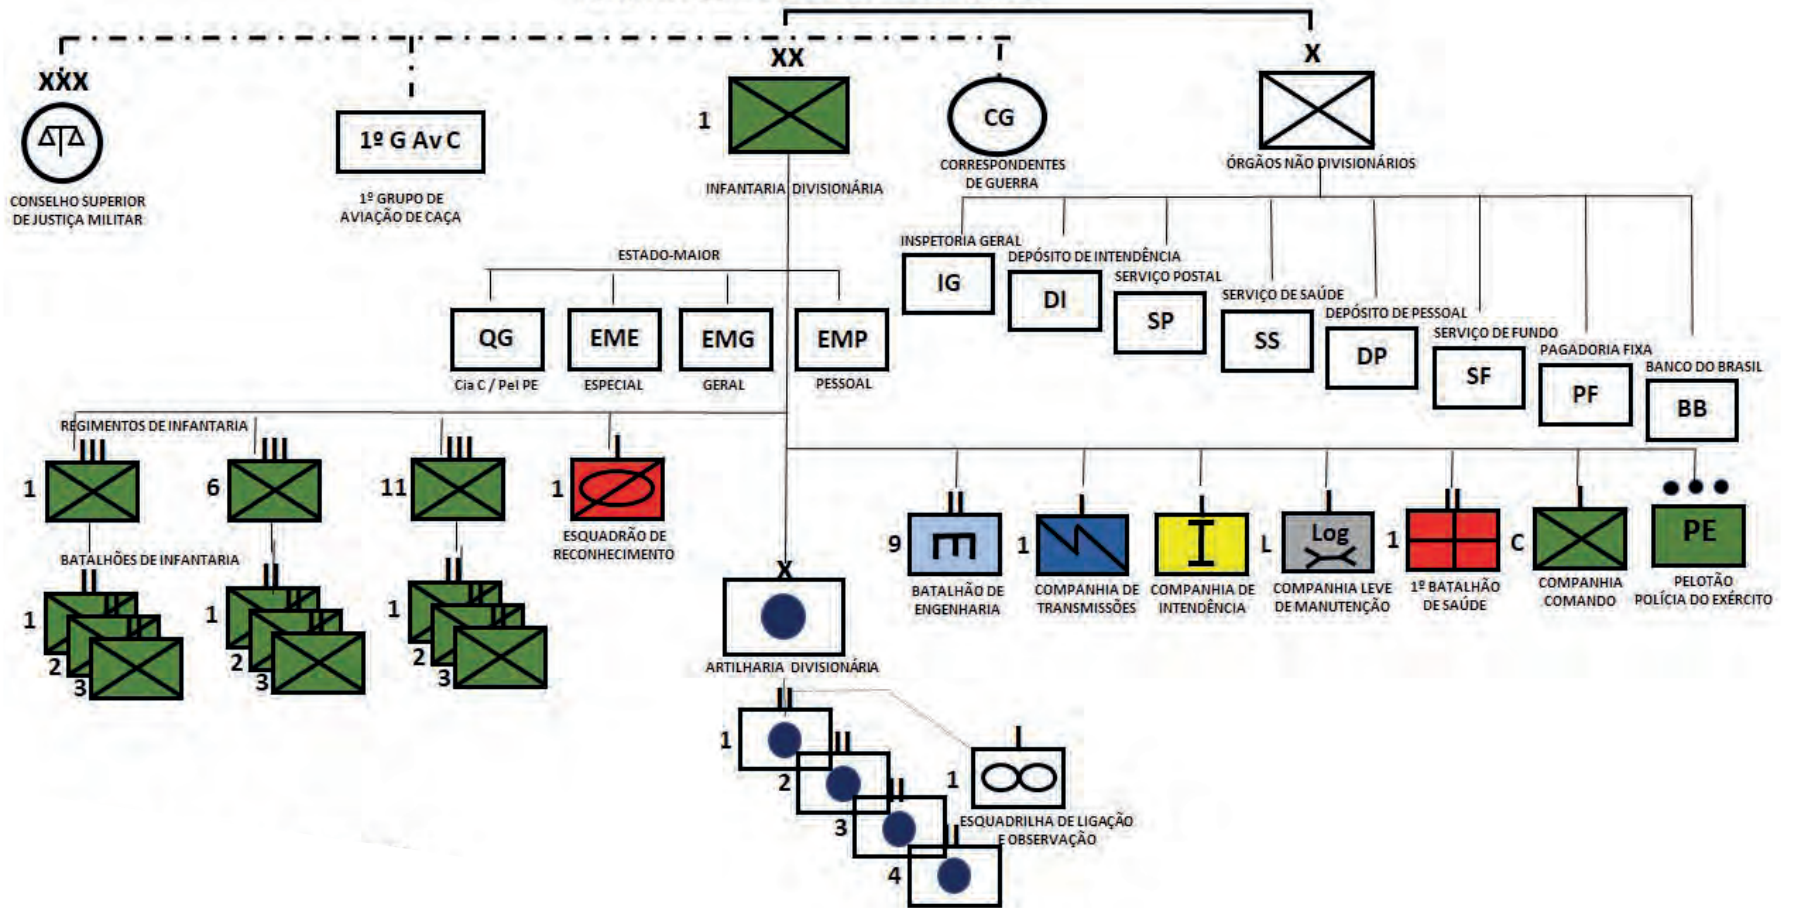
XXX

CONSELHO SUPERIOR DE JUSTIÇA MILITAR

1º G Av C

1º GRUPO DE AVIAÇÃO DE CAÇA

XX

1

INFANTARIA DIVISIONÁRIA

CG

CORRESPONDENTES DE GUERRA

X

ÓRGÃOS NÃO DIVISIONÁRIOS

ESTADO-MAIOR

QG
Cia C / Pel PE

EME
ESPECIAL

EMG
GERAL

EMP
PESSOAL

INSPETORIA GERAL
IG

DEPÓSITO DE INTENDÊNCIA
DI

SERVIÇO POSTAL
SP

SERVIÇO DE SAÚDE
SS

DEPÓSITO DE PESSOAL
DP

SERVIÇO DE FUNDO
SF

PAGADORIA FIXA
PF

BANCO DO BRASIL
BB

REGIMENTOS DE INFANTARIA

1

6

11

1

ESQUADRÃO DE RECONHECIMENTO

BATALHÕES DE INFANTARIA

1
2
3

1
2
3

1
2
3

X

ARTILHARIA DIVISIONÁRIA

1
2
3
4

1

ESQUADRILHA DE LIGAÇÃO E OBSERVAÇÃO

9
BATALHÃO DE ENGENHARIA

1
COMPANHIA DE TRANSMISSÕES

COMPANHIA DE INTENDÊNCIA

L
Log
COMPANHIA LEVE DE MANUTENÇÃO

1
1º BATALHÃO DE SAÚDE

C
COMPANHIA COMANDO

PE
PELOTÃO POLÍCIA DO EXÉRCITO